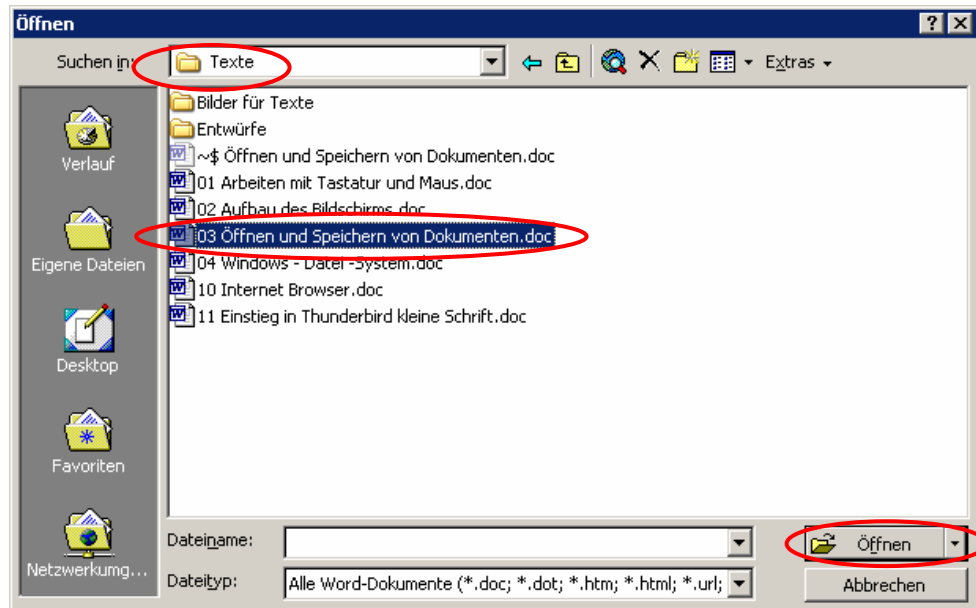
Öffnen

?

X

Suchen in: Texte

Extras

Verlauf

Eigene Dateien

Desktop

Favoriten

Netzwerkumg...

Bilder für Texte
Entwürfe
~$ Öffnen und Speichern von Dokumenten.doc
01 Arbeiten mit Tastatur und Maus.doc
02 Aufbau des Bildschirms.doc
03 Öffnen und Speichern von Dokumenten.doc
04 Windows - Datei -System.doc
10 Internet Browser.doc
11 Einstieg in Thunderbird kleine Schrift.doc

Dateiname:

Dateityp: Alle Word-Dokumente (*.doc; *.dot; *.htm; *.html; *.url;

Öffnen

Abbrechen